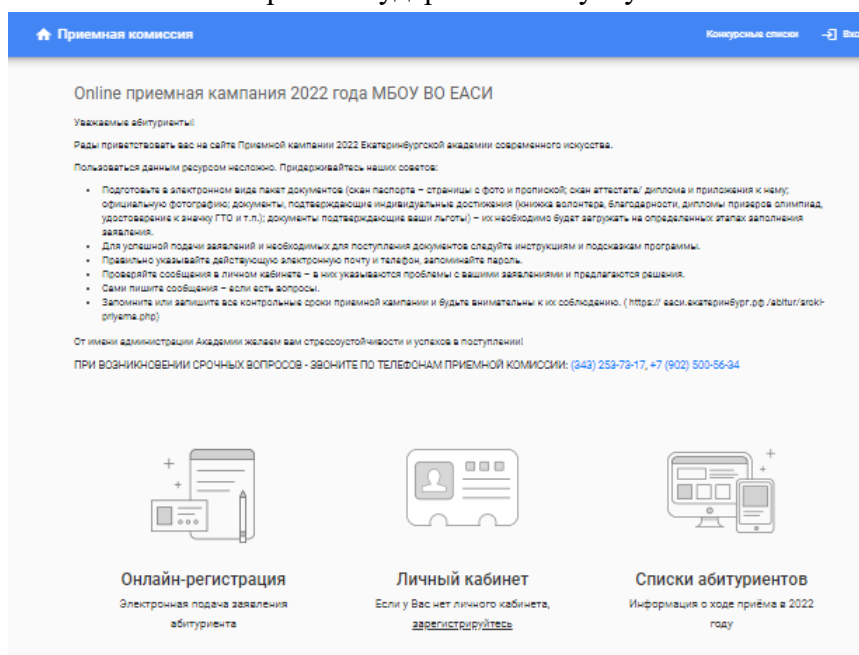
Приемная комиссия

Конкурсные списки Вхо

Online приемная кампания 2022 года МБОУ ВО ЕАСИ

Уважаемые абитуриенты!

Рады приветствовать вас на сайте Приемной кампании 2022 Екатеринбургской академии современного искусства.

Пользоваться данным ресурсом несложно. Придерживайтесь наших советов:

- Подготовьте в электронном виде пакет документов (скан паспорта – страницы с фото и пропиской; скан аттестата/ диплома и приложения к нему; официальную фотографию; документы, подтверждающие индивидуальные достижения (книжка волонтера, благодарности, дипломы призеров олимпиад, удостоверение к значку ГТО и т.п.); документы подтверждающие ваши льготы) – их необходимо будет загружать на определенных этапах заполнения заявления.
- Для успешной подачи заявлений и необходимых для поступления документов следуйте инструкциям и подсказкам программы.
- Правильно указывайте действующую электронную почту и телефон, запоминайте пароль.
- Проверяйте сообщения в личном кабинете – в них указываются проблемы с вашими заявлениями и предлагаются решения.
- Сами пишите сообщения – если есть вопросы.
- Запомните или запишите все контрольные сроки приемной кампании и будьте внимательны к их соблюдению. ( https:// еаси.екатеринбург.рф /abitur/sroki-priyema.php)

От имени администрации Академии желаем вам стрессоустойчивости и успехов в поступлении!

ПРИ ВОЗНИКНОВЕНИИ СРОЧНЫХ ВОПРОСОВ - ЗВОНИТЕ ПО ТЕЛЕФОНАМ ПРИЕМНОЙ КОМИССИИ: (343) 253-73-17, +7 (902) 500-56-34

Онлайн-регистрация
Электронная подача заявления абитуриента

Личный кабинет
Если у Вас нет личного кабинета, зарегистрируйтесь

Списки абитуриентов
Информация о ходе приёма в 2022 году